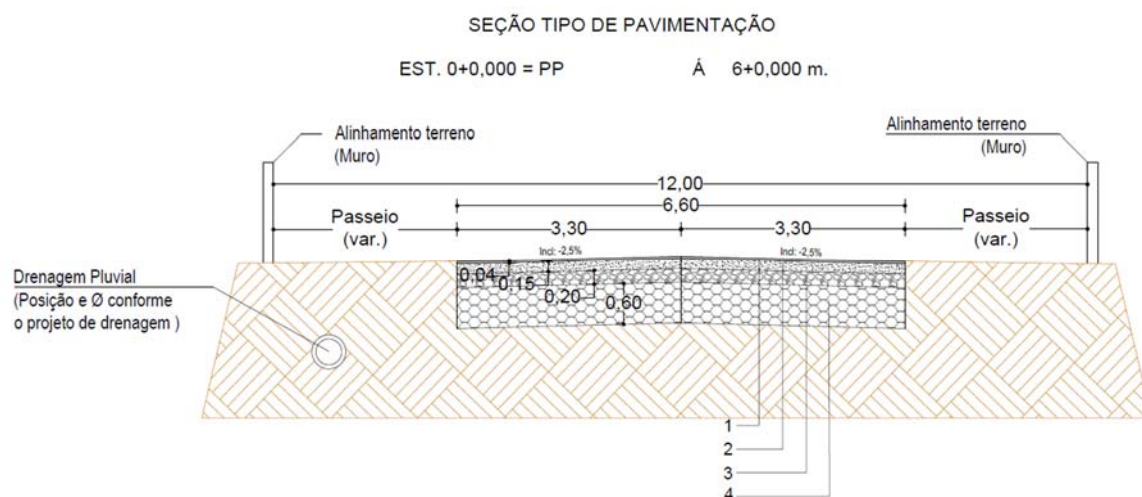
SEÇÃO TIPO DE PAVIMENTAÇÃO

EST. 0+0,000 = PP Á 6+0,000 m.

Alinhamento terreno (Muro)

Alinhamento terreno (Muro)

12,00

6,60

Passeio (var.)

3,30

3,30

Passeio (var.)

Incl: -2,5%

Incl: -2,5%

Drenagem Pluvial (Posição e Ø conforme o projeto de drenagem )

0,04

0,15

0,20

0,60

1

2

3

4